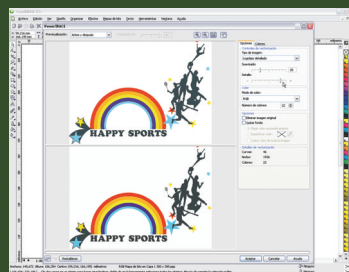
CorelDRAW X3

Archivo Edición Ver Diseño Organizar Efectos Mapas de bits Texto Herramientas Ventana Ayuda

PowerTRACE

Previsualización: Antes y después

HAPPY SPORTS

HAPPY SPORTS

Opciones Colores

Tipo de imagen:

Suavizado:

Tamaño:

Color

RGB

Eliminar imagen original

Quitar fondo

Curvas

Nodos

Colores

Deshacer

Aceptar Cancelar Ayuda